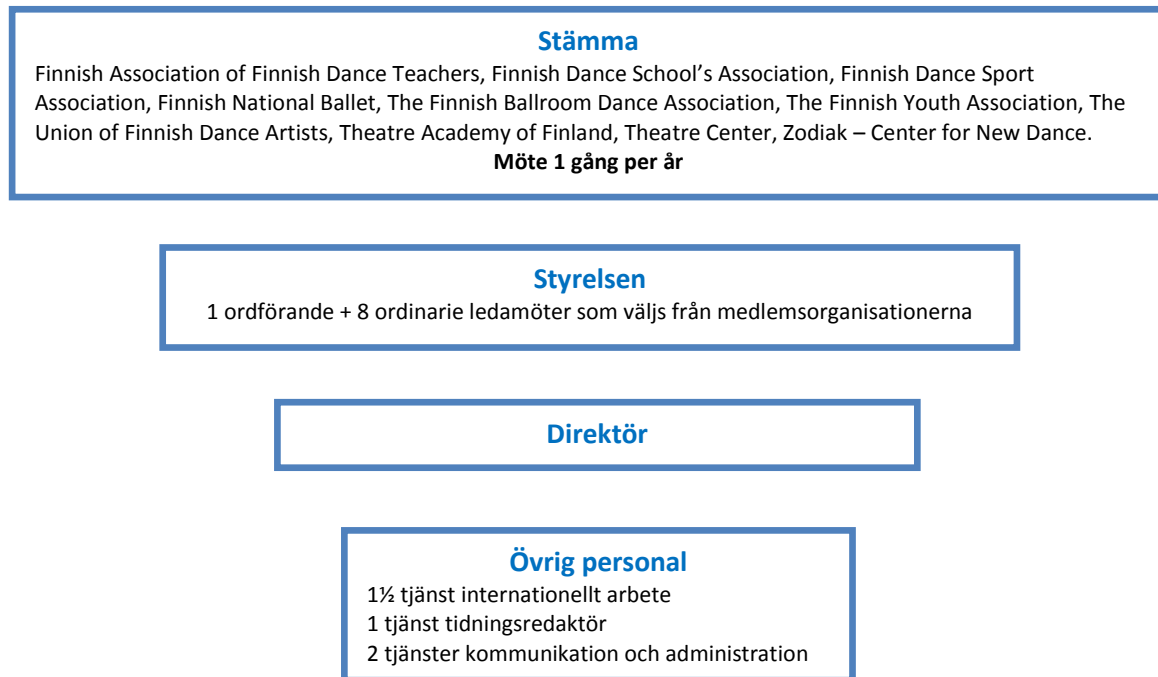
Stämma

Finnish Association of Finnish Dance Teachers, Finnish Dance School's Association, Finnish Dance Sport Association, Finnish National Ballet, The Finnish Ballroom Dance Association, The Finnish Youth Association, The Union of Finnish Dance Artists, Theatre Academy of Finland, Theatre Center, Zodiak – Center for New Dance.

Möte 1 gång per år

Styrelsen

1 ordförande + 8 ordinarie ledamöter som väljs från medlemsorganisationerna

Direktör

Övrig personal

1½ tjänst internationellt arbete
1 tjänst tidningsredaktör
2 tjänster kommunikation och administration